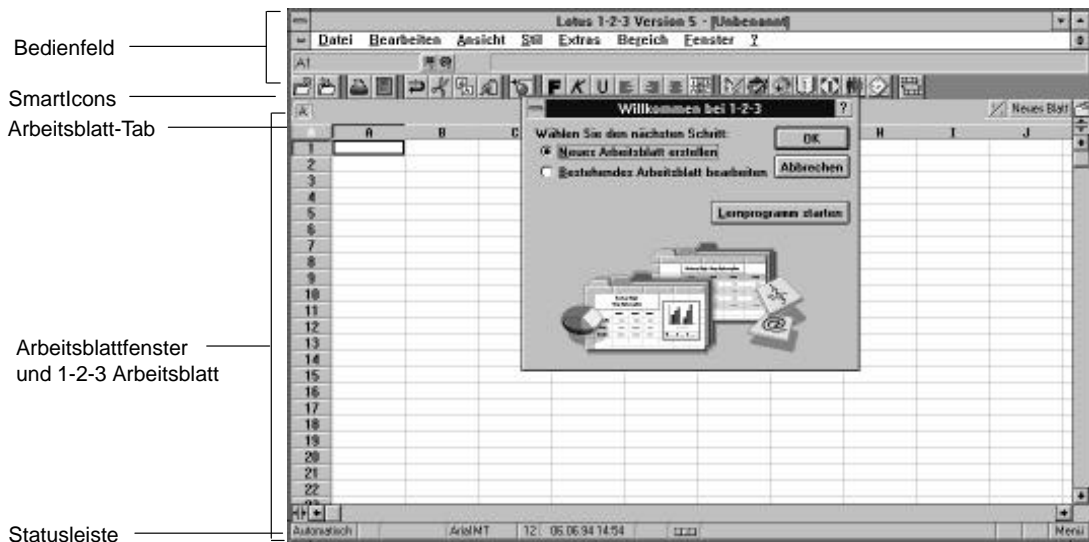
Bedienfeld

SmartIcons

Arbeitsblatt-Tab

Arbeitsblattfenster und 1-2-3 Arbeitsblatt

Statusleiste

Lotus 1-2-3 Version 5 - [Unbenannt]

Datei Bearbeiten Ansicht Stil Extras Bereich Fenster ?

A1

F K U

A

Neues Blatt

A B C H I J

1 2 3 4 5 6 7 8 9 10 11 12 13 14 15 16 17 18 19 20 21 22

Willkommen bei 1-2-3

?

Wählen Sie den nächsten Schritt:

Neues Arbeitsblatt erstellen

Bestehendes Arbeitsblatt bearbeiten

OK

Abbrechen

Lernprogramm starten

Automatisch

ArialMT

12

06.06.94 14:54

Menü